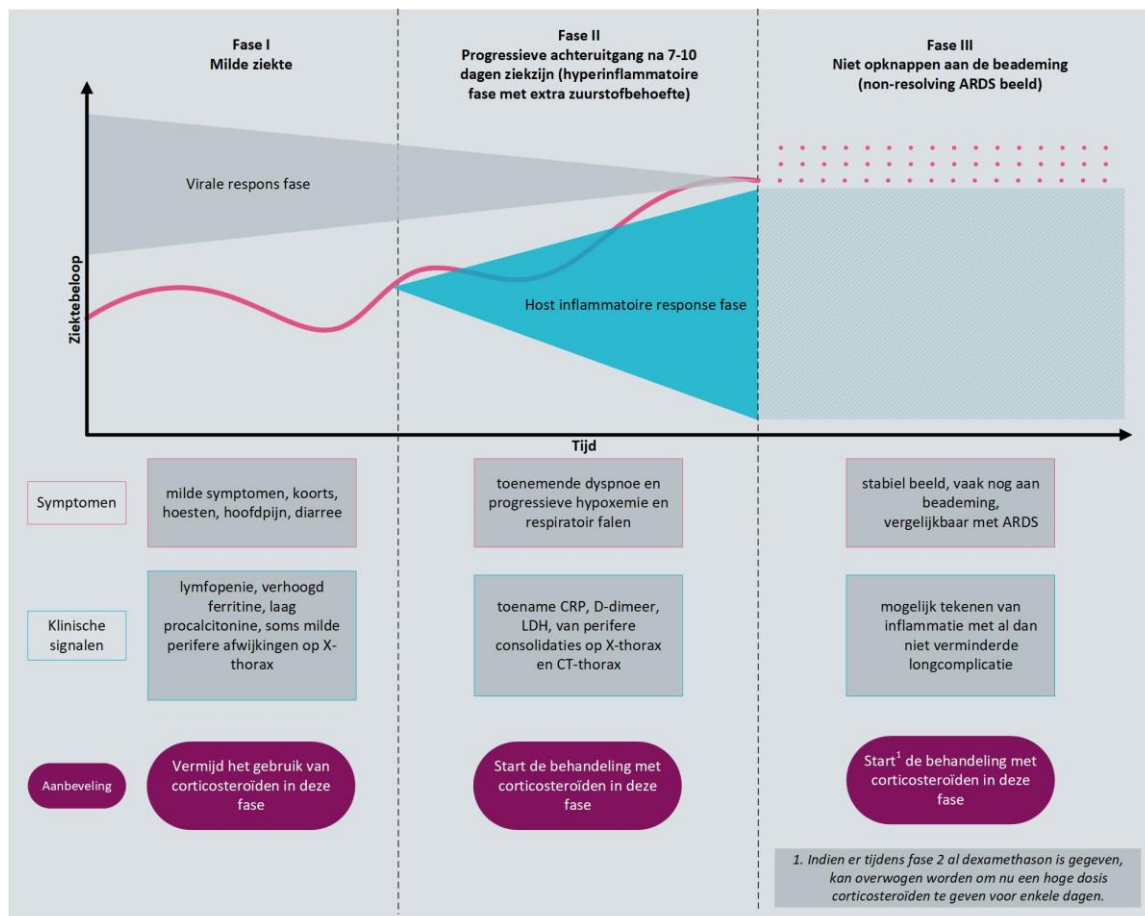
Fase I
Milde ziekte

Fase II
Progressieve achteruitgang na 7-10 dagen ziekzijn (hyperinflammatoire fase met extra zuurstofbehoefte)

Fase III
Niet opknappen aan de beademing (non-resolving ARDS beeld)

Virale respons fase

Host inflammatoire response fase

Ziektebeloop

Tijd

Symptomen

milde symptomen, koorts, hoesten, hoofdpijn, diarree

toenemende dyspnoe en progressieve hypoxemie en respiratoir falen

stabiel beeld, vaak nog aan beademing, vergelijkbaar met ARDS

Klinische signalen

lymfopenie, verhoogd ferritine, laag procalcitonine, soms milde perifere afwijkingen op X-thorax

toename CRP, D-dimeer, LDH, van perifere consolidaties op X-thorax en CT-thorax

mogelijk tekenen van inflammatie met al dan niet verminderde longcomplicatie

Aanbeveling

Vermijd het gebruik van corticosteroïden in deze fase

Start de behandeling met corticosteroïden in deze fase

Start$^1$ de behandeling met corticosteroïden in deze fase

1. Indien er tijdens fase 2 al dexamethason is gegeven, kan overwogen worden om nu een hoge dosis corticosteroïden te geven voor enkele dagen.